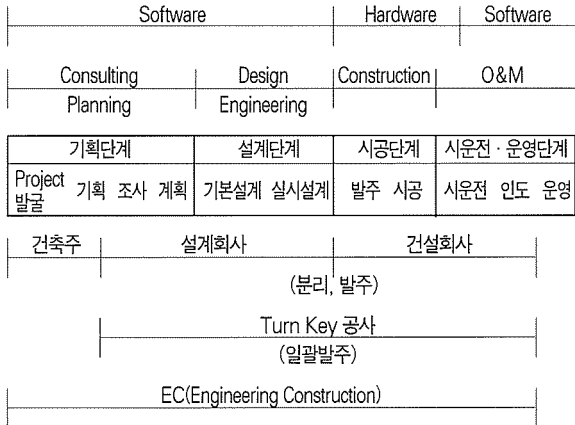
Software | Hardware | Software

Consulting | Design | Construction | O&M
Planning | Engineering

| 기획단계 | 설계단계 | 시공단계 | 시운전 · 운영단계 |
|---|---|---|---|
| Project 발굴 기획 조사 계획 | 기본설계 실시설계 | 발주 시공 | 시운전 인도 운영 |

건축주 | 설계회사 | 건설회사
(분리, 발주)

Turn Key 공사
(일괄발주)

EC(Engineering Construction)